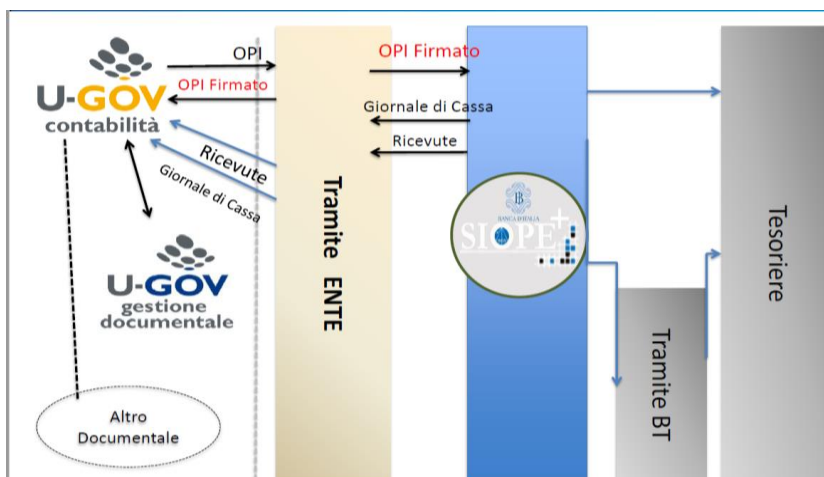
U-GOV
contabilità

OPI
OPI Firmato
Ricevute
Giornale di Cassa

U-GOV
gestione
documentale

Altro
Documentale

Tramite ENTE

OPI Firmato
Giornale di Cassa
Ricevute

BANCA D'ITALIA
SIOPE+

Tramite BT

Tesoriere